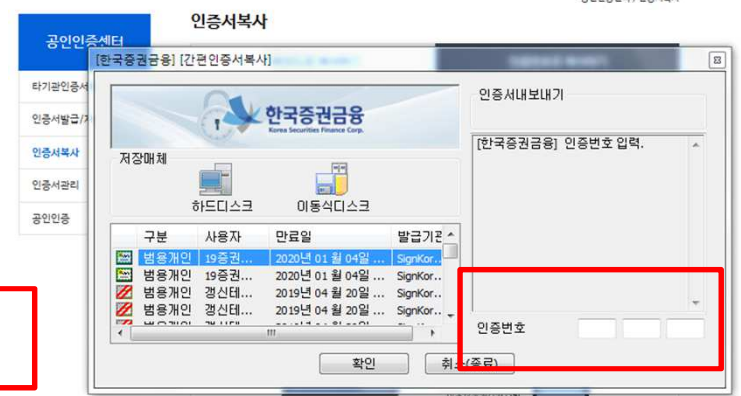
인증서복사

공인인증센터

타기관인증서

인증서발급/재

인증서복사

인증서관리

공인인증

[한국증권금융] [간편인증서복사]

한국증권금융
Korea Securities Finance Corp.

저장매체

하드디스크

이동식디스크

| 구분 | 사용자 | 만료일 | 발급기관 |
|---|---|---|---|
| 범용개인 | 19증권... | 2020년 01 월 04일 ... | SignKor... |
| 범용개인 | 19증권... | 2020년 01 월 04일 ... | SignKor... |
| 범용개인 | 갱신테... | 2019년 04 월 20일 ... | SignKor... |
| 범용개인 | 갱신테... | 2019년 04 월 20일 ... | SignKor... |

인증서내보내기

[한국증권금융] 인증번호 입력.

인증번호

확인

취소(종료)